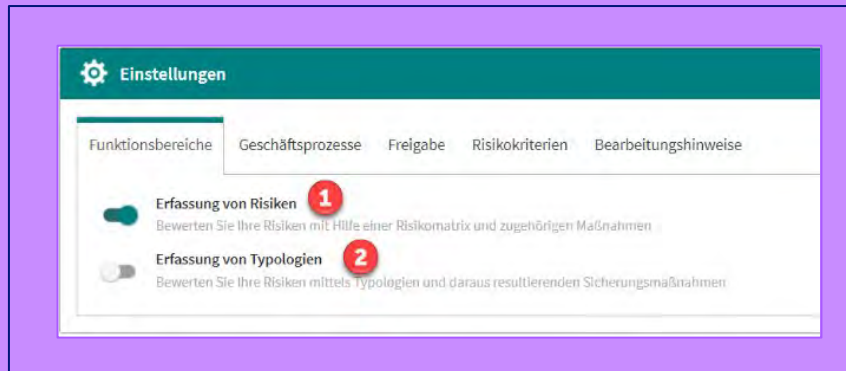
Einstellungen

Funktionsbereiche | Geschäftsprozesse | Freigabe | Risikokriterien | Bearbeitungshinweise

Erfassung von Risiken 1
Bewerten Sie Ihre Risiken mit Hilfe einer Risikomatrix und zugehörigen Maßnahmen

Erfassung von Typologien 2
Bewerten Sie Ihre Risiken mittels Typologien und daraus resultierenden Sicherungsmaßnahmen